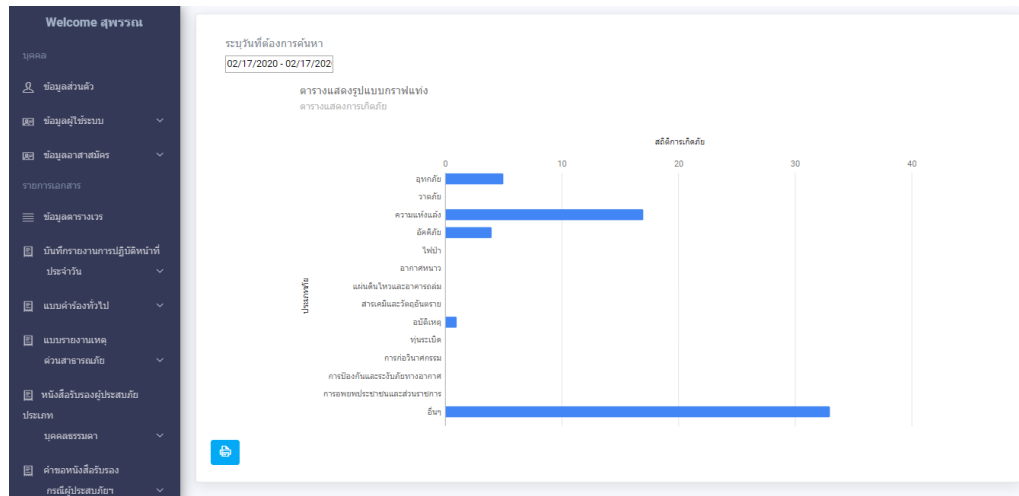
Welcome สุพรรณ

บุคคล

ข้อมูลส่วนตัว

ข้อมูลผู้ใช้ระบบ

ข้อมูลอาสาสมัคร

รายการเอกสาร

ข้อมูลตารางเวร

บันทึกรายงานการปฏิบัติหน้าที่ประจำวัน

แบบคำร้องทั่วไป

แบบรายงานเหตุด่วนสาธารณภัย

หนังสือรับรองผู้ประสบภัยประเภทบุคคลธรรมดา

คำขอหนังสือรับรองกรณีผู้ประสบภัยฯ

ระบุวันที่ต้องการค้นหา

02/17/2020 - 02/17/202

ตารางแสดงรูปแบบกราฟแท่ง

ตารางแสดงการเกิดภัย

สถิติการเกิดภัย

0 10 20 30 40

ประเภทภัย

อุทกภัย

วาตภัย

ความแห้งแล้ง

อัคคีภัย

ไฟป่า

อากาศหนาว

แผ่นดินไหวและอาคารถล่ม

สารเคมีและวัตถุอันตราย

อุบัติเหตุ

ทุ่นระเบิด

การก่อวินาศกรรม

การป้องกันและระงับภัยทางอากาศ

การอพยพประชาชนและส่วนราชการ

อื่นๆ